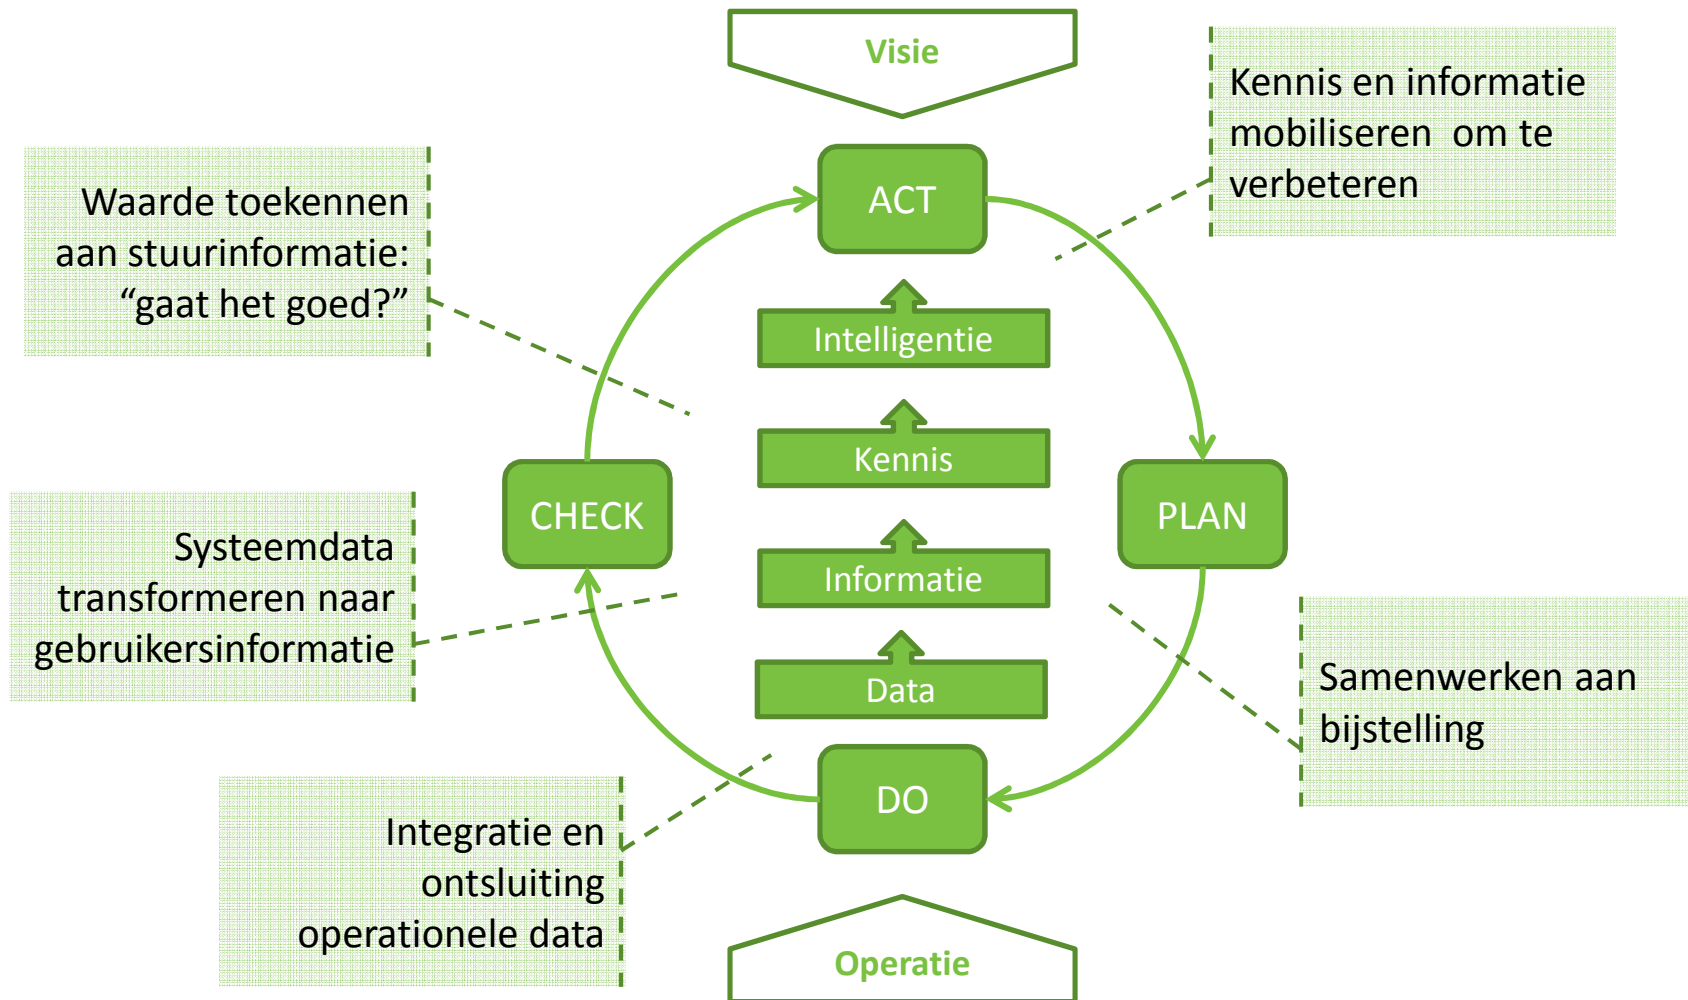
Visie

Kennis en informatie mobiliseren om te verbeteren

Waarde toekennen aan stuurinformatie: “gaat het goed?”

ACT

Intelligentie

Kennis

CHECK

PLAN

Systeemdata transformeren naar gebruikersinformatie

Informatie

Data

Samenwerken aan bijstelling

DO

Integratie en ontsluiting operationele data

Operatie